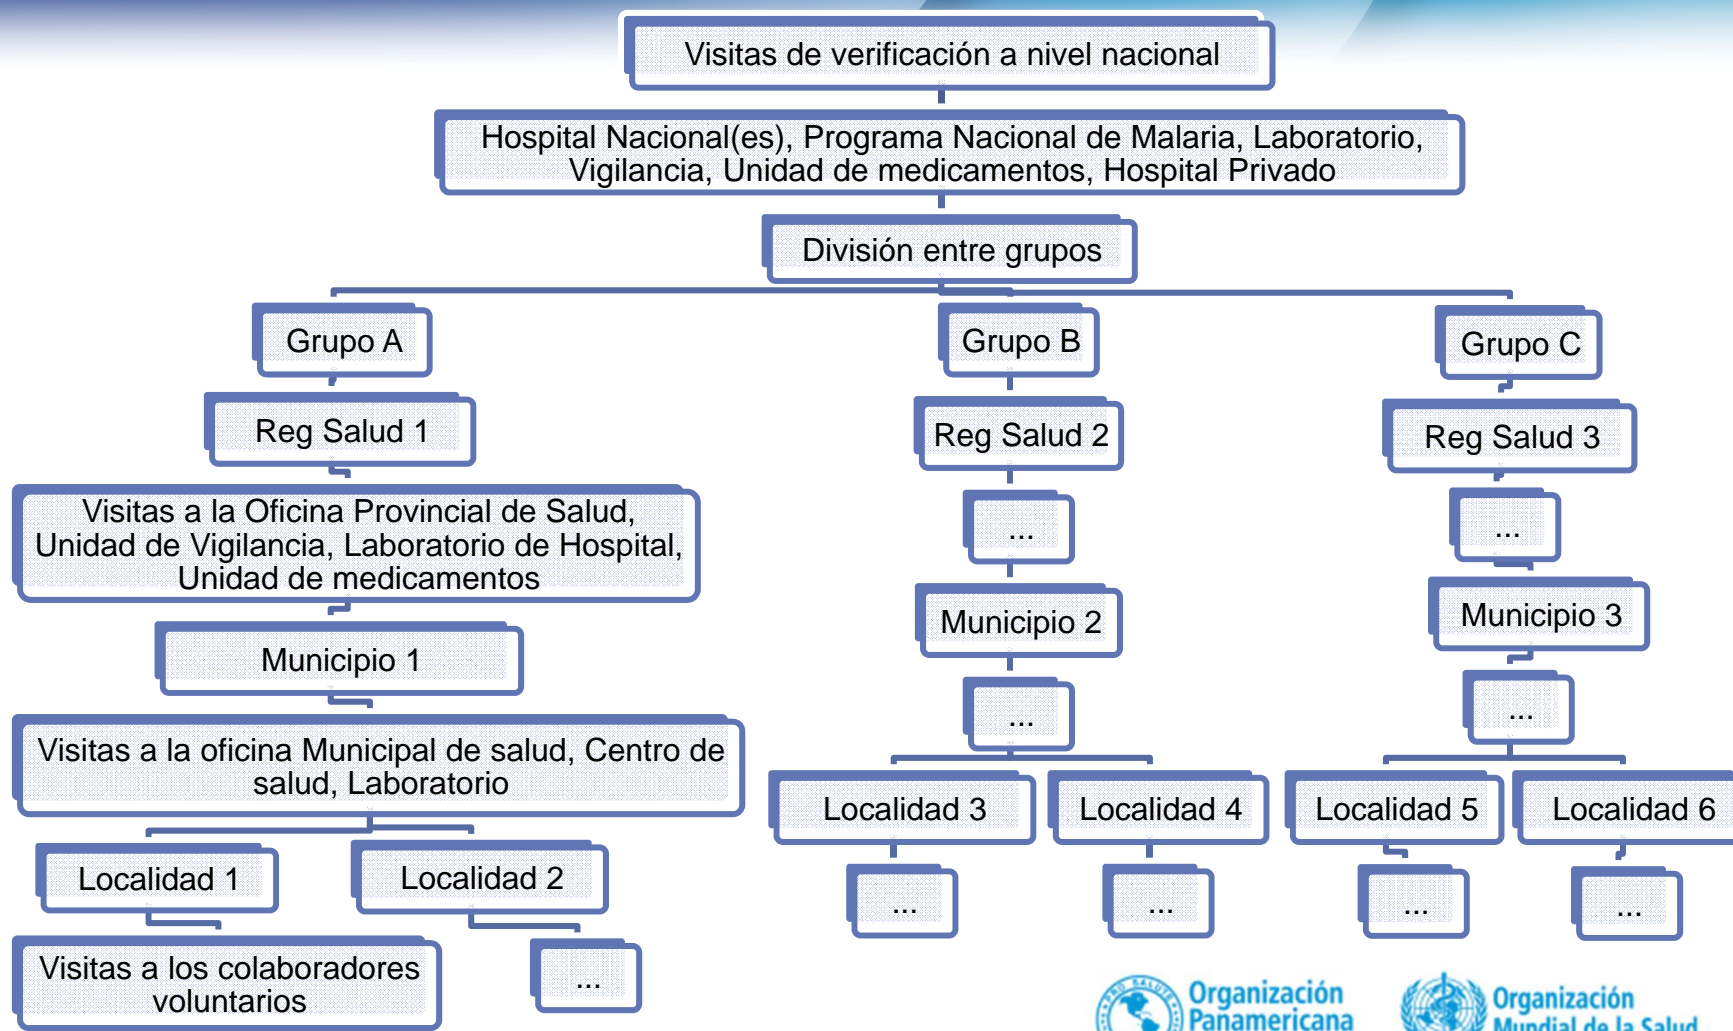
Visitas de verificación a nivel nacional

Hospital Nacional(es), Programa Nacional de Malaria, Laboratorio, Vigilancia, Unidad de medicamentos, Hospital Privado

División entre grupos

Grupo A

Reg Salud 1

Visitas a la Oficina Provincial de Salud, Unidad de Vigilancia, Laboratorio de Hospital, Unidad de medicamentos

Municipio 1

Visitas a la oficina Municipal de salud, Centro de salud, Laboratorio

Localidad 1

Visitas a los colaboradores voluntarios

Localidad 2

...

Grupo B

Reg Salud 2

...

Municipio 2

...

Localidad 3

...

Localidad 4

...

Grupo C

Reg Salud 3

...

Municipio 3

...

Localidad 5

...

Localidad 6

...

Organización Panamericana

Organización Mundial de la Salud